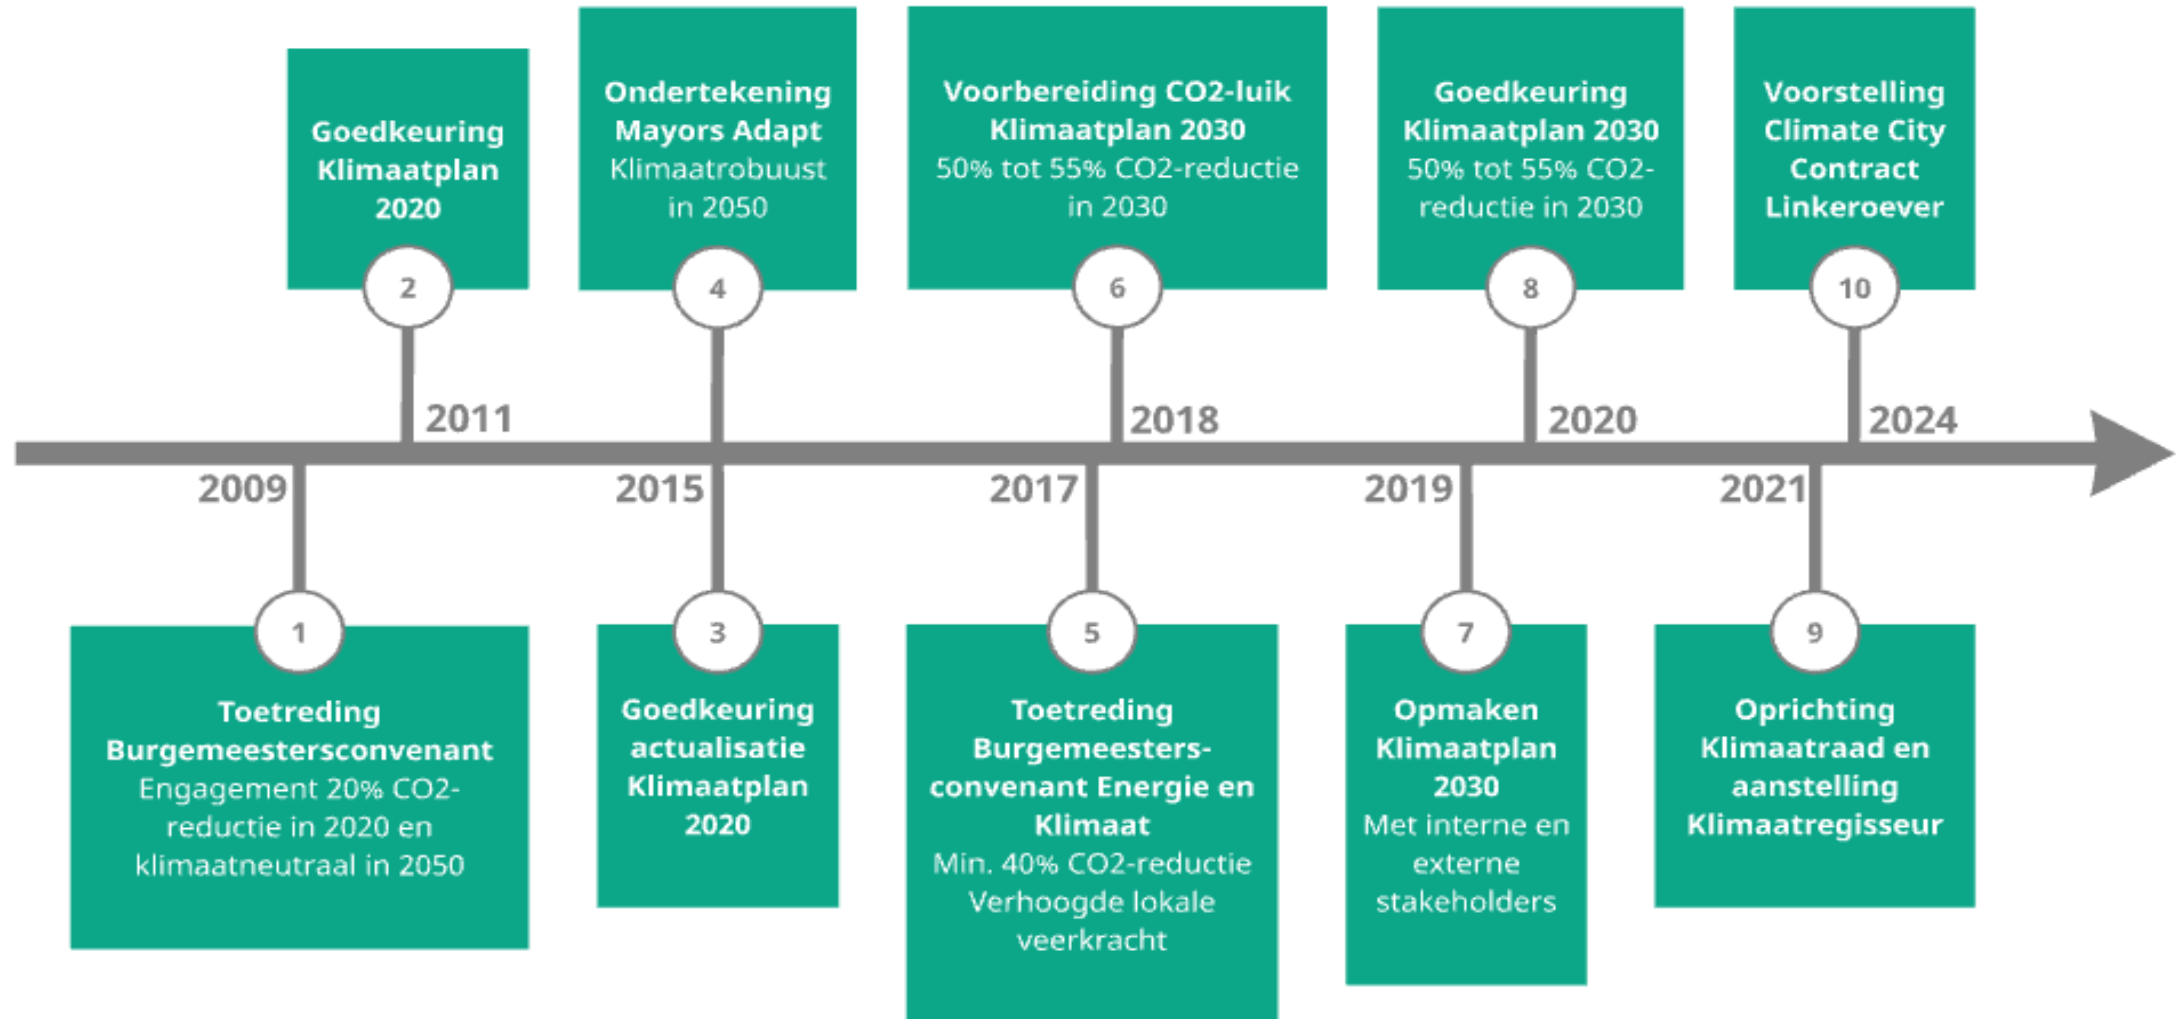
Goedkeuring Klimaatplan 2020

2

2011

Ondertekening Mayors Adapt
Klimaatrobuust in 2050

4

Voorbereiding CO2-luik Klimaatplan 2030
50% tot 55% CO2-reductie in 2030

6

2018

Goedkeuring Klimaatplan 2030
50% tot 55% CO2-reductie in 2030

8

2020

Voorstelling Climate City Contract Linkeroever

10

2024

2009

1

Toetreding Burgemeestersconvenant
Engagement 20% CO2-reductie in 2020 en klimaatneutraal in 2050

2015

3

Goedkeuring actualisatie Klimaatplan 2020

2017

5

Toetreding Burgemeesters-convenant Energie en Klimaat
Min. 40% CO2-reductie
Verhoogde lokale veerkracht

2019

7

Opmaken Klimaatplan 2030
Met interne en externe stakeholders

2021

9

Oprichting Klimaatraad en aanstelling Klimaatregisseur